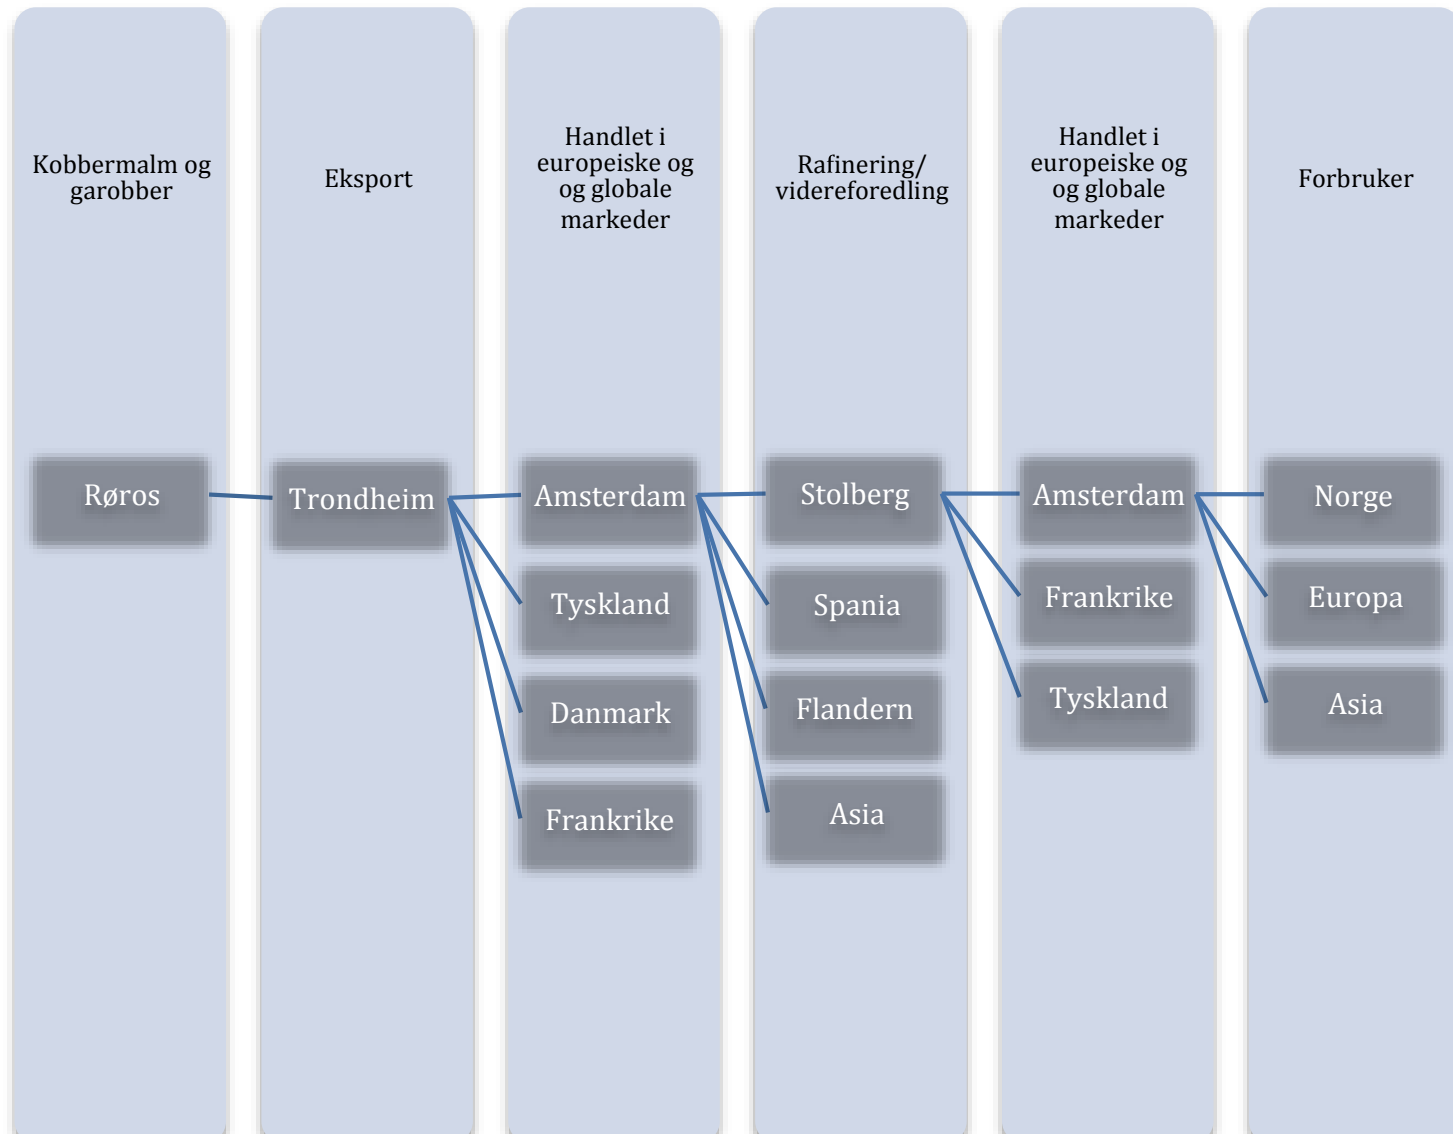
Kobbermalm og garobber

Røros

Eksport

Trondheim

Handlet i europeiske og og globale markeder

Amsterdam

Tyskland

Danmark

Frankrike

Rafinering/ videreforedling

Stolberg

Spania

Flandern

Asia

Handlet i europeiske og og globale markeder

Amsterdam

Frankrike

Tyskland

Forbruker

Norge

Europa

Asia